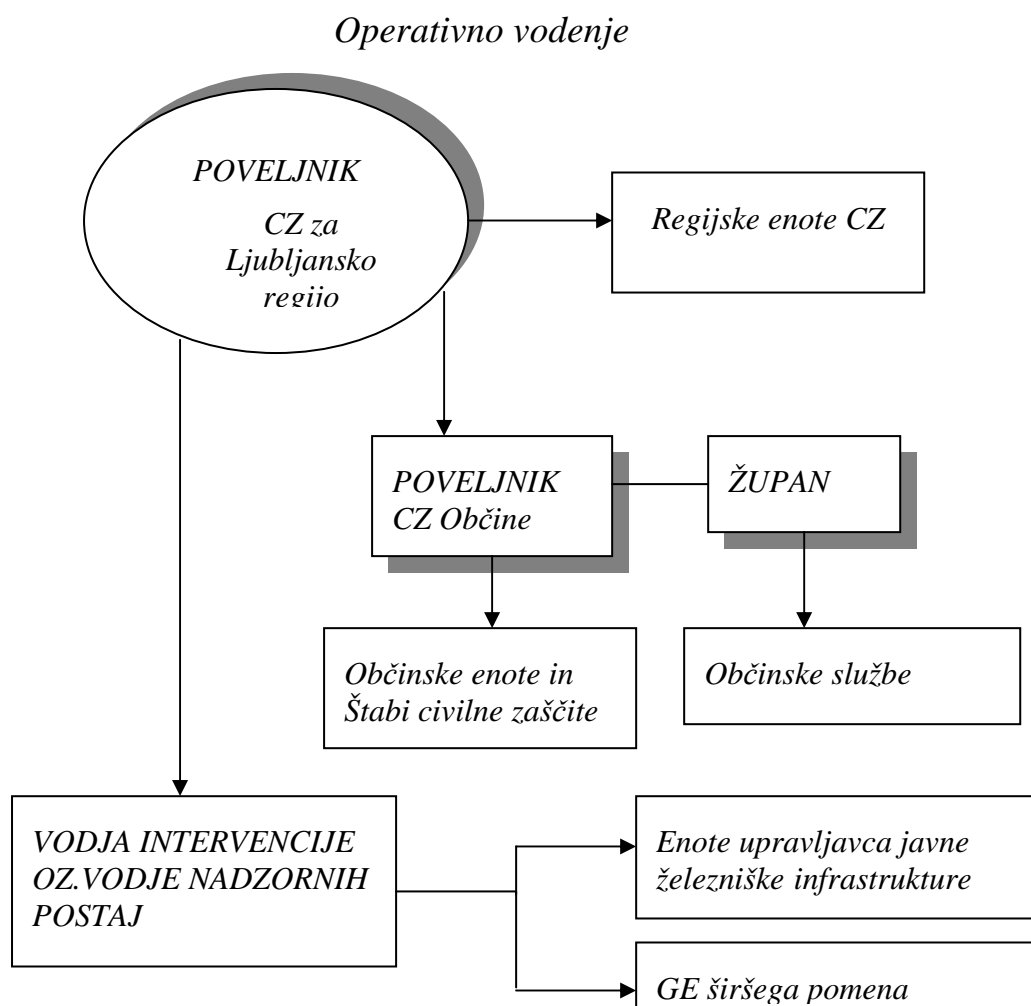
Operativno vodenje

POVELJNIK

CZ za Ljubljansko regijo

Regijske enote CZ

POVELJNIK CZ Občine

ŽUPAN

Občinske enote in Štabi civilne zaščite

Občinske službe

VODJA INTERVENCIJE OZ.VODJE NADZORNIH POSTAJ

Enote upravljavca javne železniške infrastrukture

GE širšega pomena